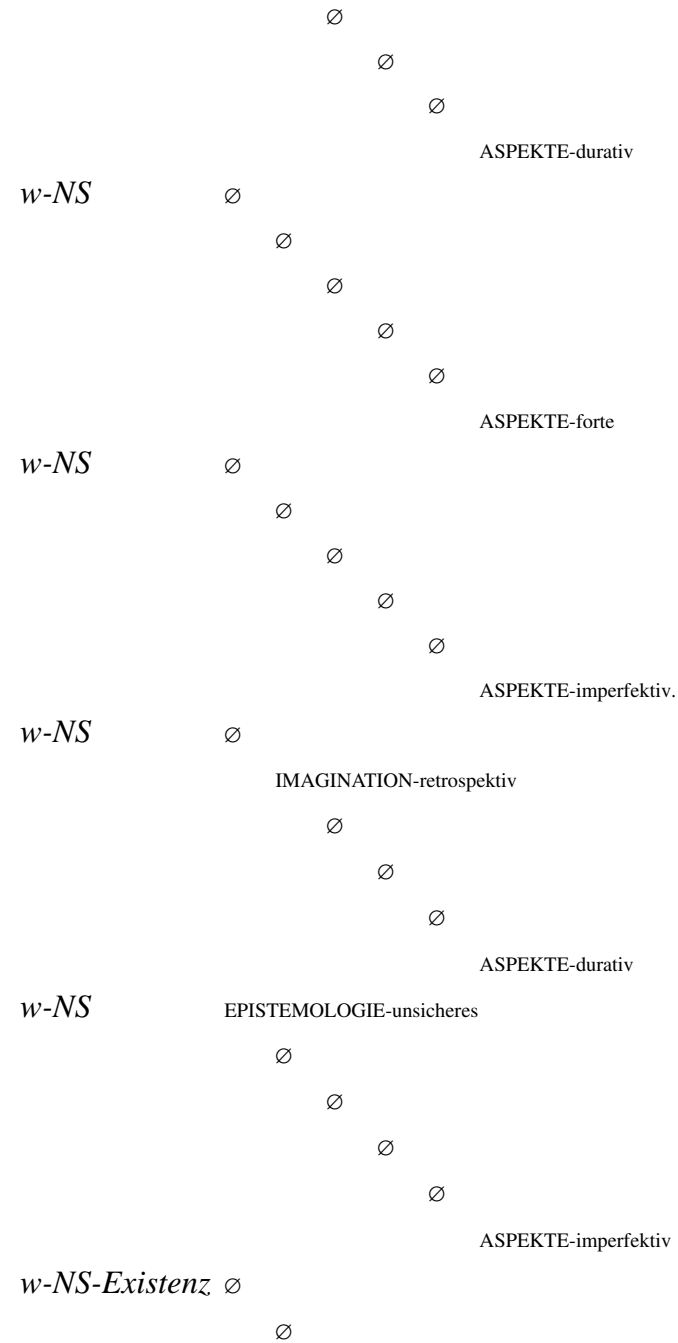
∅

∅

∅

ASPEKTE-durativ

*w-NS* ∅

∅

∅

∅

∅

ASPEKTE-forte

*w-NS* ∅

∅

∅

∅

∅

ASPEKTE-imperfektiv.

*w-NS* ∅

IMAGINATION-retrospektiv

∅

∅

∅

ASPEKTE-durativ

*w-NS* EPISTEMOLOGIE-unsicheres

∅

∅

∅

∅

ASPEKTE-imperfektiv

*w-NS-Existenz* ∅

∅